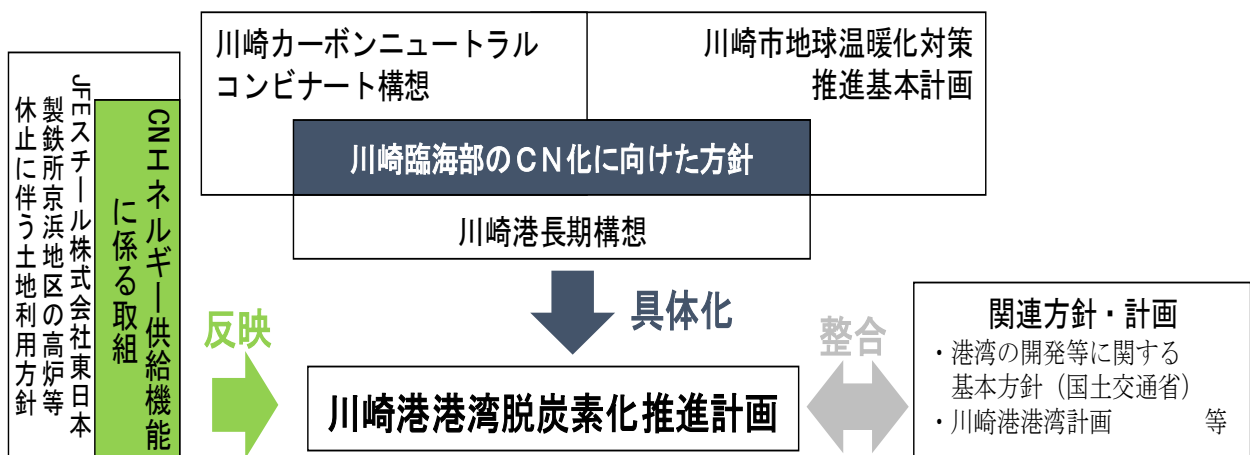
JFEスチール株式会社東日本製鉄所京浜地区の高炉等休止に伴う土地利用方針

CNエネルギー供給機能に係る取組

川崎カーボンニュートラルコンビナート構想

川崎市地球温暖化対策推進基本計画

川崎臨海部のCN化に向けた方針

川崎港長期構想

反映

具体化

整合

川崎港港湾脱炭素化推進計画

関連方針・計画
・港湾の開発等に関する基本方針（国土交通省）
・川崎港港湾計画　等